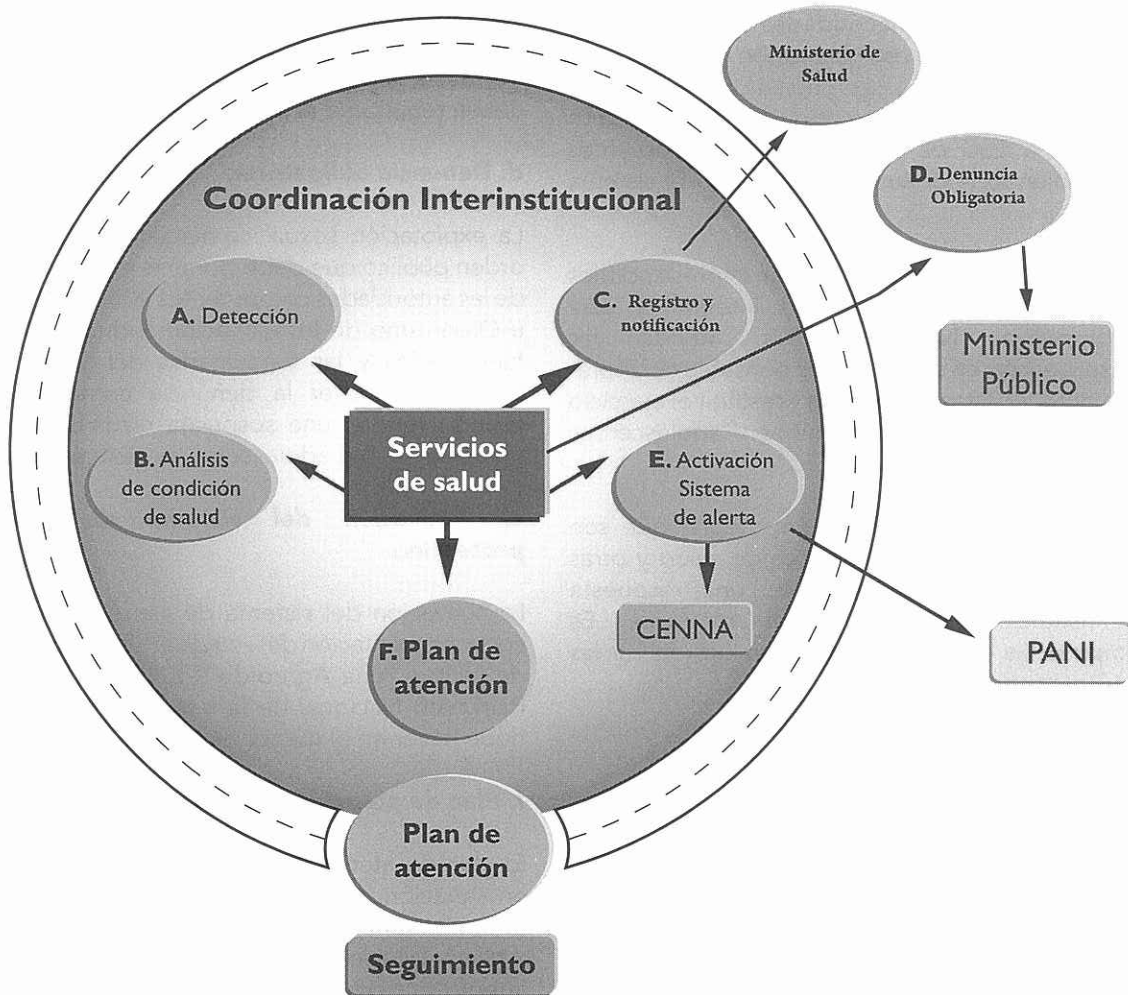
Ministerio de Salud

D. Denuncia Obligatoria

Coordinación Interinstitucional

A. Detección

C. Registro y notificación

Ministerio Público

Servicios de salud

B. Análisis de condición de salud

E. Activación Sistema de alerta

CENNA

PANI

F. Plan de atención

Plan de atención

Seguimiento